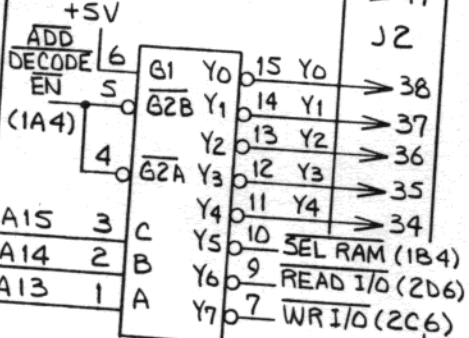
+5V

$\overline{ADD}$
$\overline{DECODE}$
$\overline{EN}$
(1A4)

6
5
4

G1
$\overline{G2B}$
$\overline{G2A}$

A15 3 C
A14 2 B
A13 1 A

Y0 15 Y0 38
Y1 14 Y1 37
Y2 13 Y2 36
Y3 12 Y3 35
Y4 11 Y4 34
Y5 10 $\overline{SEL\ RAM}$ (1B4)
Y6 9 $\overline{READ\ I/O}$ (2D6)
Y7 7 $\overline{WR\ I/O}$ (2C6)

J2